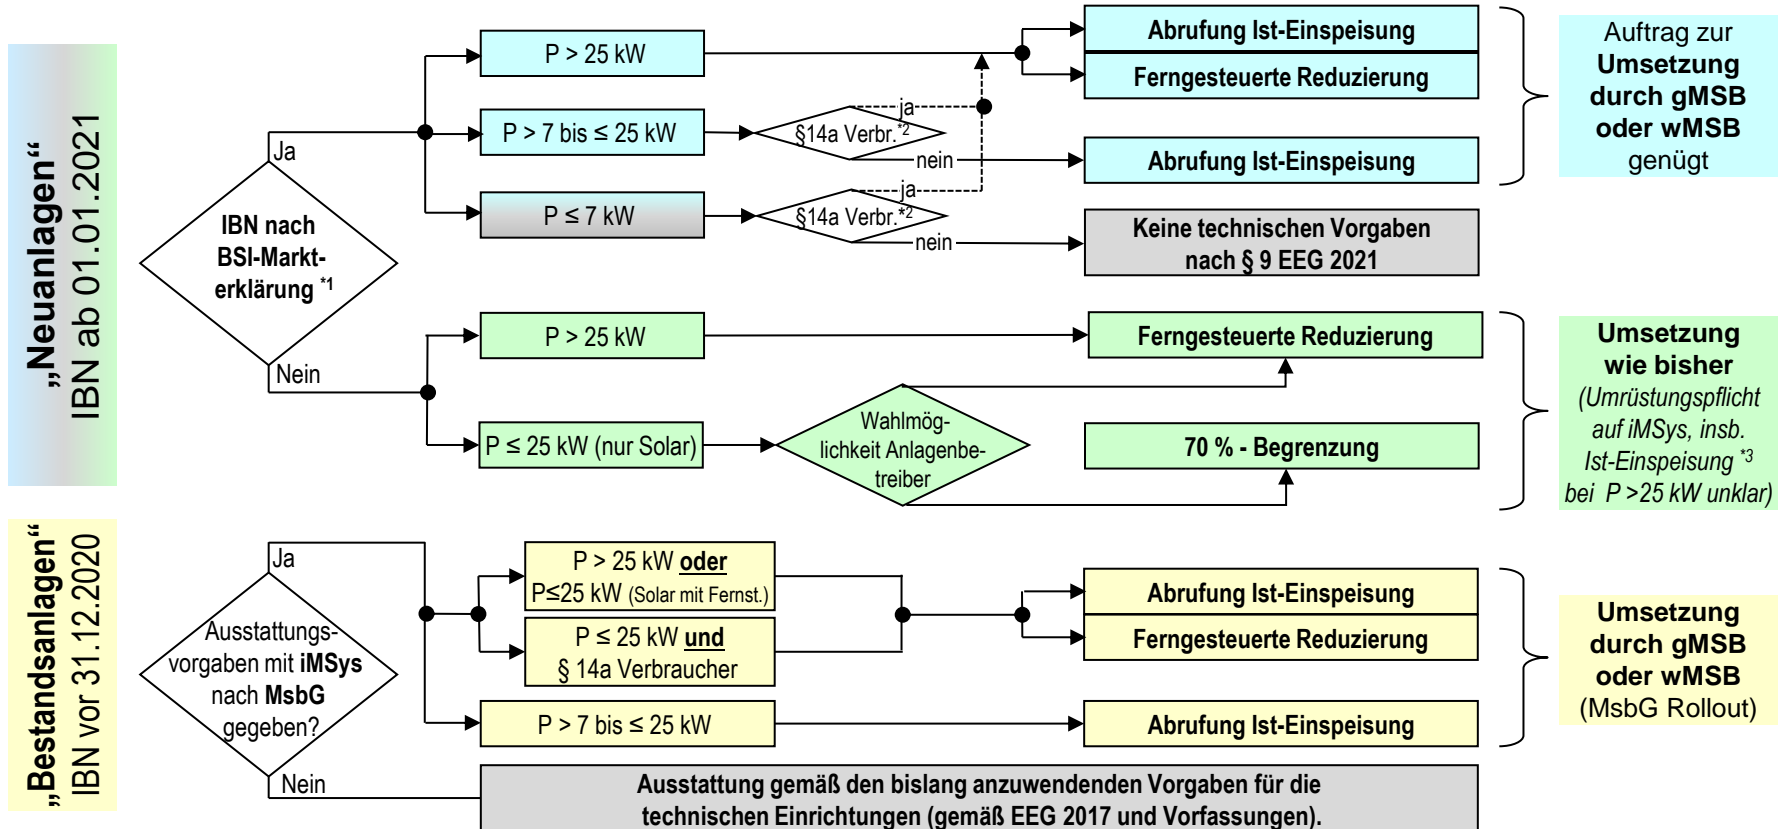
„Neuanlagen“
IBN ab 01.01.2021

IBN nach BSI-Markterklärung *1

Ja

P > 25 kW

P > 7 bis ≤ 25 kW

§14a Verbr.*2

ja

nein

P ≤ 7 kW

§14a Verbr.*2

ja

nein

Abrufung Ist-Einspeisung

Ferngesteuerte Reduzierung

Abrufung Ist-Einspeisung

Keine technischen Vorgaben nach § 9 EEG 2021

Auftrag zur **Umsetzung durch gMSB oder wMSB** genügt

Nein

P > 25 kW

P ≤ 25 kW (nur Solar)

Wahlmöglichkeit Anlagenbetreiber

Ferngesteuerte Reduzierung

70 % - Begrenzung

Umsetzung wie bisher
(Umrüstungspflicht auf iMSys, insb. Ist-Einspeisung *3 bei P >25 kW unklar)

„Bestandsanlagen“
IBN vor 31.12.2020

Ausstattungsvorgaben mit iMSys nach MsbG gegeben?

Ja

P > 25 kW oder
P≤25 kW (Solar mit Fernst.)

P ≤ 25 kW und
§ 14a Verbraucher

P > 7 bis ≤ 25 kW

Abrufung Ist-Einspeisung

Ferngesteuerte Reduzierung

Abrufung Ist-Einspeisung

Umsetzung durch gMSB oder wMSB
(MsbG Rollout)

Nein

Ausstattung gemäß den bislang anzuwendenden Vorgaben für die technischen Einrichtungen (gemäß EEG 2017 und Vorfassungen).